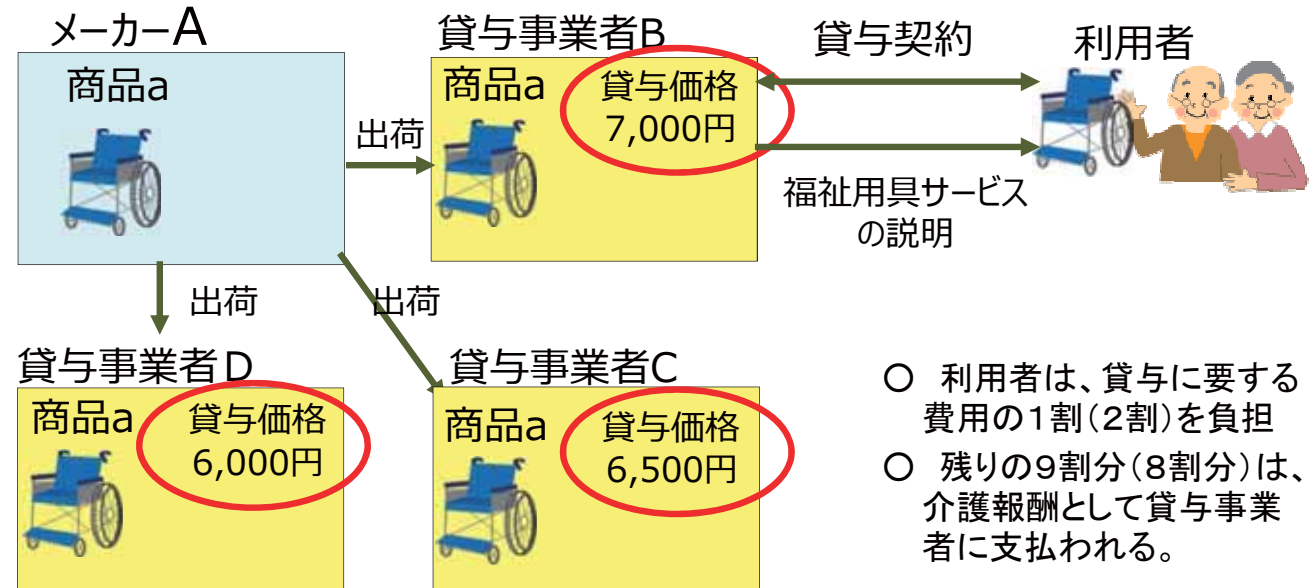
メーカーA

商品a

貸与事業者B

商品a

貸与価格
7,000円

貸与契約

利用者

出荷

福祉用具サービスの説明

出荷

出荷

貸与事業者D

商品a

貸与価格
6,000円

貸与事業者C

商品a

貸与価格
6,500円

○ 利用者は、貸与に要する費用の1割(2割)を負担

○ 残りの9割分(8割分)は、介護報酬として貸与事業者に支払われる。